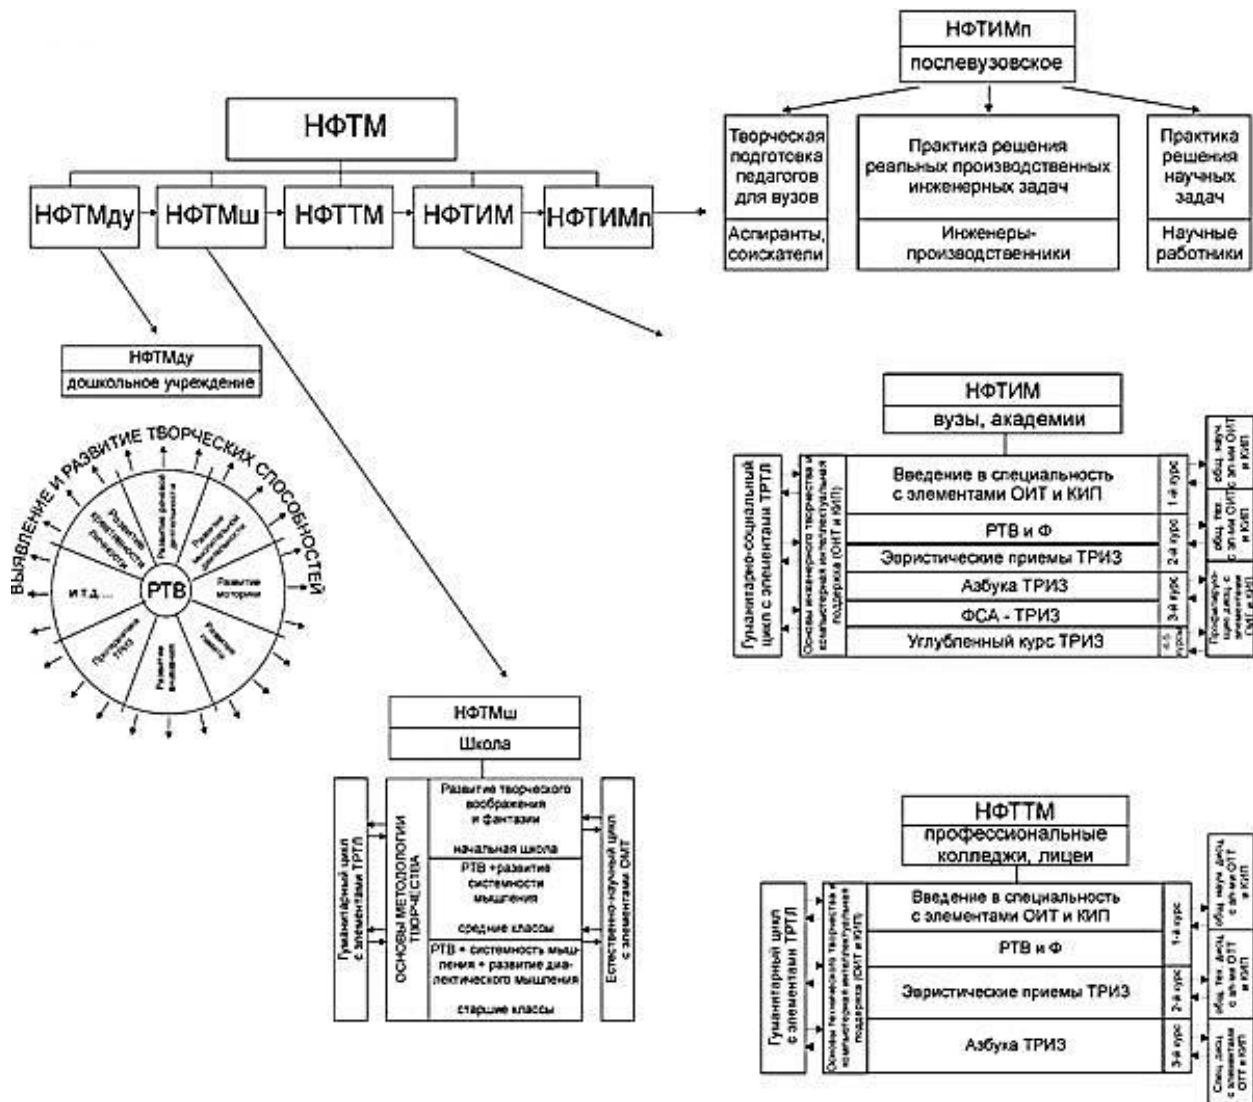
НФТИМп
послевузовское

Творческая подготовка педагогов для вузов
Аспиранты, соискатели

Практика решения реальных производственных инженерных задач
Инженеры-производственники

Практика решения научных задач
Научные работники

НФТМ

НФТМду
НФТМш
НФТТМ
НФТИМ
НФТИМп

НФТМду
дошкольное учреждение

ВЫЯВЛЕНИЕ И РАЗВИТИЕ ТВОРЧЕСКИХ СПОСОБНОСТЕЙ

РТВ
Развитие речевой деятельности
Развитие мыслительной деятельности
Развитие моторики
Развитие памяти
Развитие внимания
Программа ТРИЗ
и т.д....
Развитие креативности личности

НФТИМ
вузы, академии

Гуманитарно-социальный цикл с элементами ТРТЛ
Основы инженерного творчества и компьютерная интеллектуальная поддержка (ОИТ и КИП)

Введение в специальность с элементами ОИТ и КИП | 1-й курс
РТВ и Ф | 2-й курс
Эвристические приемы ТРИЗ
Азбука ТРИЗ | 3-й курс
ФСА - ТРИЗ
Углубленный курс ТРИЗ | 4-5 курсы

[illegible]

НФТМш
Школа

Гуманитарный цикл с элементами ТРТЛ
ОСНОВЫ МЕТОДОЛОГИИ ТВОРЧЕСТВА
Развитие творческого воображения и фантазии
начальная школа
РТВ +развитие системности мышления
средние классы
РТВ + системность мышления + развитие диалектического мышления
старшие классы
Естественно-научный цикл с элементами ОИТ

НФТТМ
профессиональные колледжи, лицеи

Гуманитарный цикл с элементами ТРТЛ
Основы технического творчества и компьютерная интеллектуальная поддержка (ОИТ и КИП)

Введение в специальность с элементами ОИТ и КИП | 1-й курс
РТВ и Ф
Эвристические приемы ТРИЗ | 2-й курс
Азбука ТРИЗ | 3-й курс

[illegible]